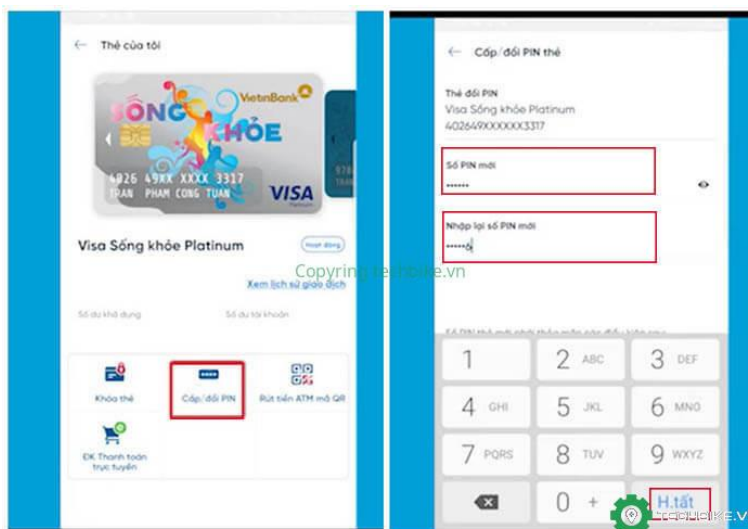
← Thẻ của tôi

SỐNG KHỎE
VietinBank
4026 49XX XXXX 3317
TRAN PHAM CONG TUAN
VISA
Platinum

Visa Sống khỏe Platinum
Hoạt động

Copyring techbike.vn

Xem lịch sử giao dịch

Số dư khả dụng
Số dư tài khoản

Khóa thẻ
Cấp/đổi PIN
Rút tiền ATM mã QR
ĐK Thanh toán trực tuyến

← Cấp/đổi PIN thẻ

Thẻ đổi PIN
Visa Sống khỏe Platinum
402649XXXXXX3317

Số PIN mới
••••••

Nhập lại số PIN mới
••••••

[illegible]

| 1 | 2 ABC | 3 DEF |
|---|---|---|
| 4 GHI | 5 JKL | 6 MNO |
| 7 PQRS | 8 TUV | 9 WXYZ |
| ⌫ | 0 + | H.tất |

TECHBIKE.V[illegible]